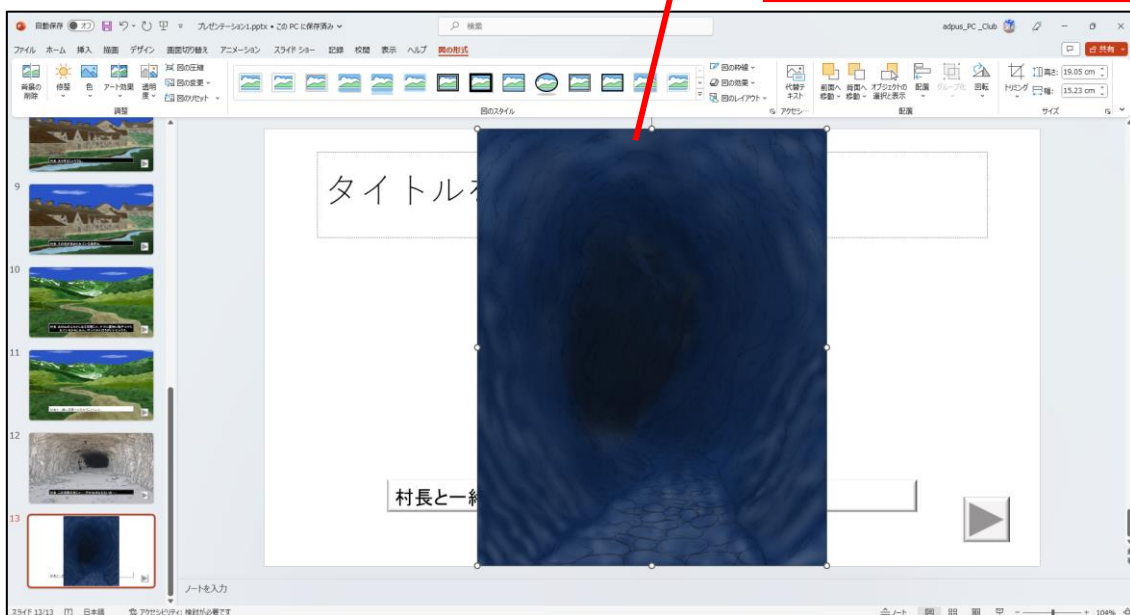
自動保存 オフ プレゼンテーション1.pptx • この PC に保存済み 検索 adpus_PC_Club

ファイル ホーム 挿入 描画 デザイン 画面切り替え アニメーション スライド ショー 記録 校閲 表示 ヘルプ 図の形式 共有

背景の削除 修整 色 アート効果 透明度 図の圧縮 図の変更 図のリセット 調整

図の枠線 図の効果 図のレイアウト 図のスタイル

代替テキスト アクセシ...

前面へ移動 背面へ移動 オブジェクトの選択と表示 配置 グループ化 回転 配置

トリミング 高さ: 19.05 cm 幅: 15.23 cm サイズ

9

10

11

12

13

タイトルを

村長と一緒

ノートを入力

スライド 13/13 日本語 アクセシビリティ: 検討が必要です ノート 104%